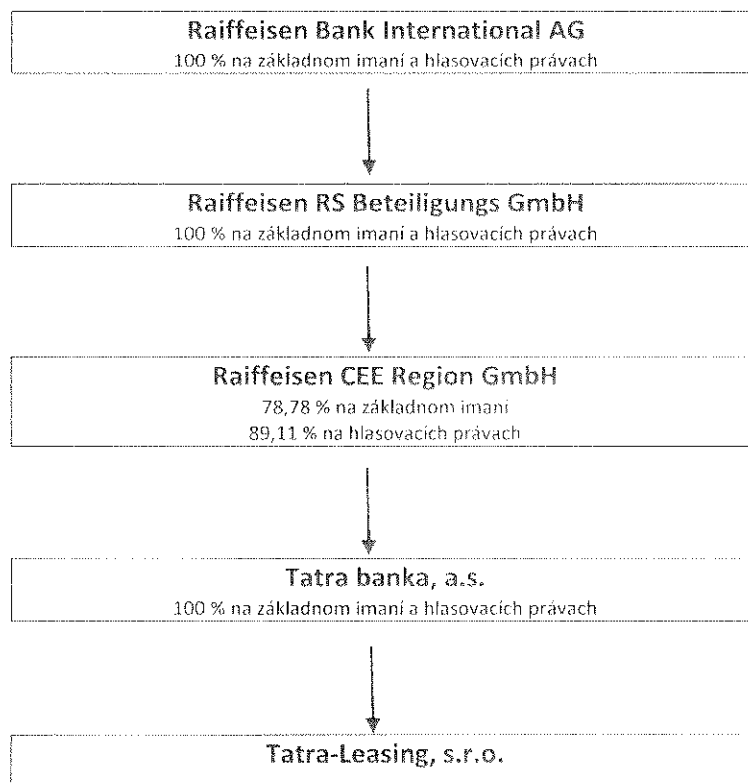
Raiffeisen Bank International AG
100 % na základnom imaní a hlasovacích právach

Raiffeisen RS Beteiligungs GmbH
100 % na základnom imaní a hlasovacích právach

Raiffeisen CEE Region GmbH
78,78 % na základnom imaní
89,11 % na hlasovacích právach

Tatra banka, a.s.
100 % na základnom imaní a hlasovacích právach

Tatra-Leasing, s.r.o.